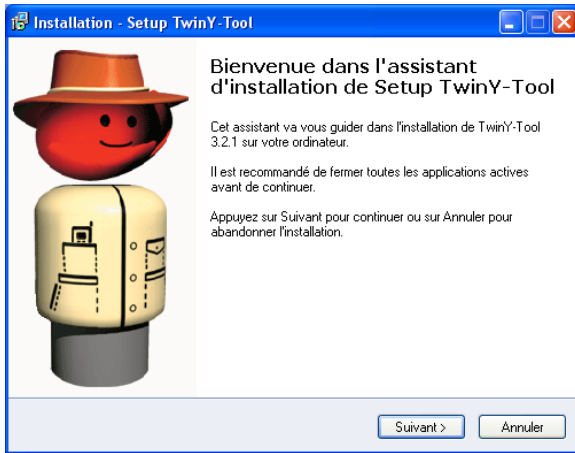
Installation - Setup TwinY-Tool

Bienvenue dans l'assistant d'installation de Setup TwinY-Tool

Cet assistant va vous guider dans l'installation de TwinY-Tool 3.2.1 sur votre ordinateur.

Il est recommandé de fermer toutes les applications actives avant de continuer.

Appuyez sur Suivant pour continuer ou sur Annuler pour abandonner l'installation.

Suivant >

Annuler